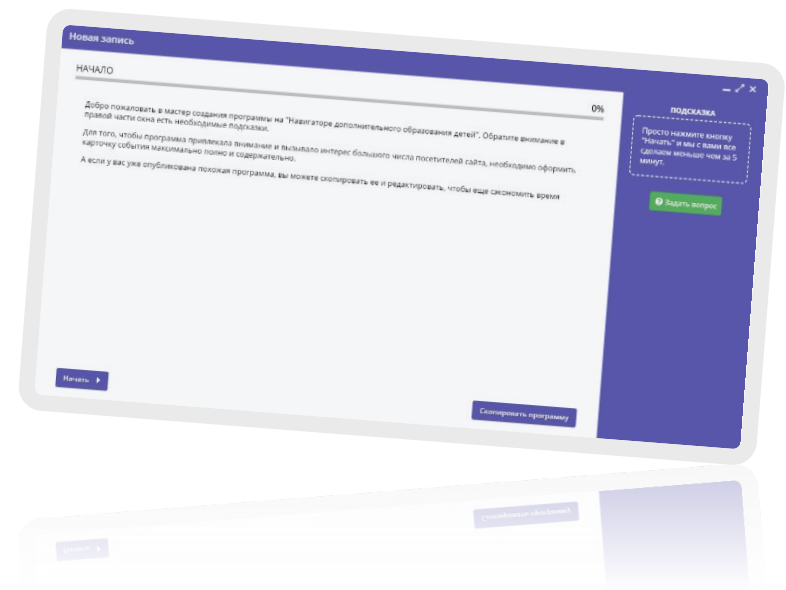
Новая запись

НАЧАЛО

0%

Добро пожаловать в мастер создания программы на "Навигаторе дополнительного образования детей". Обратите внимание в правой части окна есть необходимые подсказки.

Для того, чтобы программа привлекала внимание и вызывало интерес большого числа посетителей сайта, необходимо оформить карточку события максимально полно и содержательно.

А если у вас уже опубликована похожая программа, вы можете скопировать ее и редактировать, чтобы еще сэкономить время

Начать

Скопировать программу

ПОДСКАЗКА

Просто нажмите кнопку "Начать" и мы с вами все сделаем меньше чем за 5 минут.

Задать вопрос